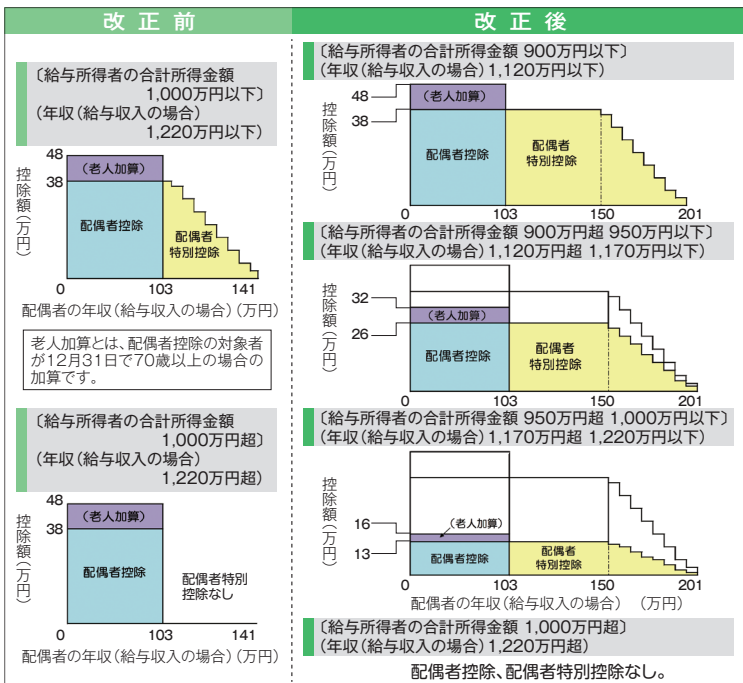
改正前

〔給与所得者の合計所得金額 1,000万円以下〕
(年収(給与収入の場合) 1,220万円以下)

控除額(万円)
48
38
(老人加算)
配偶者控除
配偶者特別控除
0
103
141
配偶者の年収(給与収入の場合)(万円)

老人加算とは、配偶者控除の対象者が12月31日で70歳以上の場合の加算です。

〔給与所得者の合計所得金額 1,000万円超〕
(年収(給与収入の場合) 1,220万円超)

控除額(万円)
48
38
(老人加算)
配偶者控除
配偶者特別控除なし
0
103
141
配偶者の年収(給与収入の場合)(万円)

改正後

〔給与所得者の合計所得金額 900万円以下〕
(年収(給与収入の場合) 1,120万円以下)

控除額(万円)
48
38
(老人加算)
配偶者控除
配偶者特別控除
0
103
150
201

〔給与所得者の合計所得金額 900万円超 950万円以下〕
(年収(給与収入の場合) 1,120万円超 1,170万円以下)

控除額(万円)
32
26
(老人加算)
配偶者控除
配偶者特別控除
0
103
150
201

〔給与所得者の合計所得金額 950万円超 1,000万円以下〕
(年収(給与収入の場合) 1,170万円超 1,220万円以下)

控除額(万円)
16
13
(老人加算)
配偶者控除
配偶者特別控除
0
103
150
201
配偶者の年収(給与収入の場合) (万円)

〔給与所得者の合計所得金額 1,000万円超〕
(年収(給与収入の場合) 1,220万円超)
配偶者控除、配偶者特別控除なし。